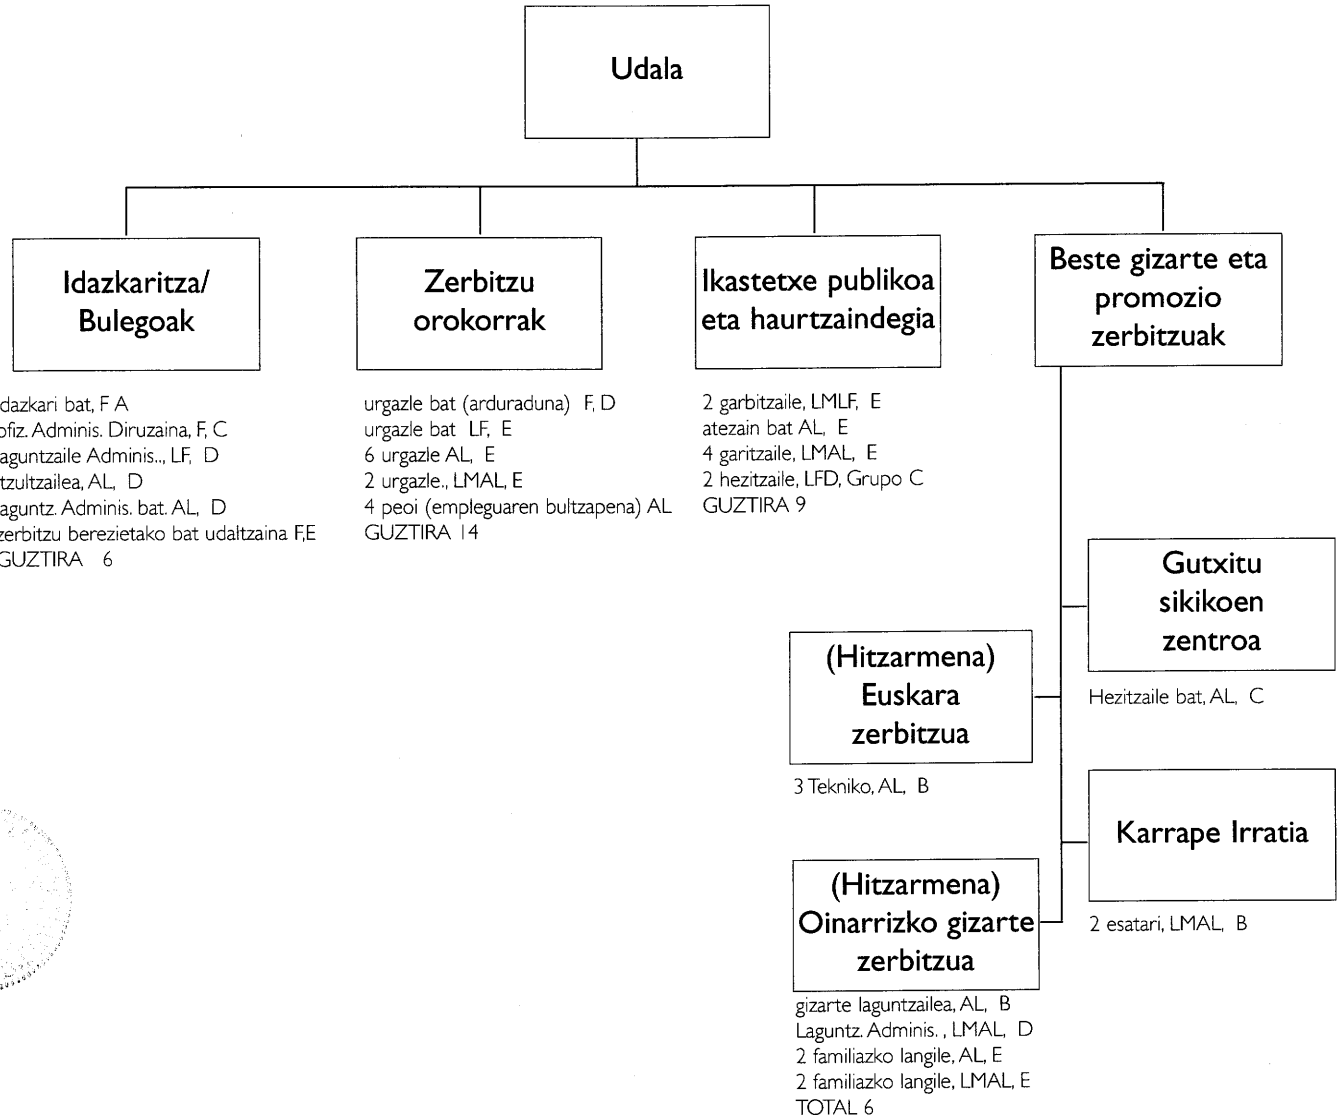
Udala

Idazkaritza/ Bulegoak

dazkari bat, F A
ofiz. Adminis. Diruzaina, F, C
aguntzaile Adminis.., LF, D
tzultzailea, AL, D
aguntz. Adminis. bat. AL, D
zerbitzu berezietako bat udaltzaina F,E
GUZTIRA 6

Zerbitzu orokorrak

urgazle bat (arduraduna) F, D
urgazle bat LF, E
6 urgazle AL, E
2 urgazle., LMAL, E
4 peoi (empleguaren bultzapena) AL
GUZTIRA 14

Ikastetxe publikoa eta haurtzaindegia

2 garbitzaile, LMLF, E
atezain bat AL, E
4 garitzaile, LMAL, E
2 hezitzaile, LFD, Grupo C
GUZTIRA 9

Beste gizarte eta promozio zerbitzuak

Gutxitu sikikoen zentroa

Hezitzaile bat, AL, C

(Hitzarmena) Euskara zerbitzua

3 Tekniko, AL, B

Karrape Irratia

2 esatari, LMAL, B

(Hitzarmena) Oinarrizko gizarte zerbitzua

gizarte laguntzailea, AL, B
Laguntz. Adminis. , LMAL, D
2 familiazko langile, AL, E
2 familiazko langile, LMAL, E
TOTAL 6